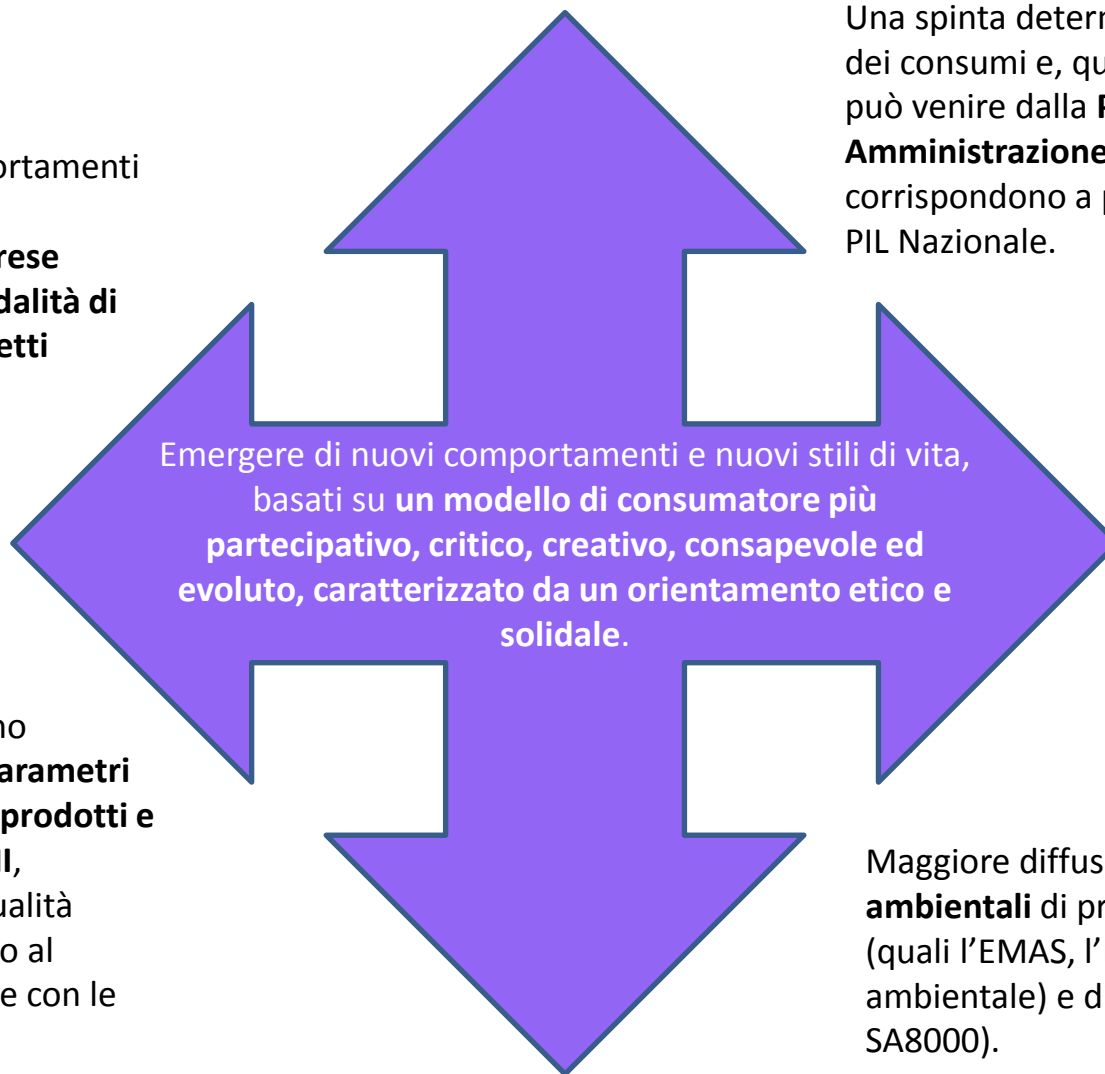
ortamenti

rese
dalità di
etti

Una spinta determ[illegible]
dei consumi e, qu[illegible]
può venire dalla **P**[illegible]
**Amministrazione**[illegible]
corrispondono a p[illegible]
PIL Nazionale.

Emergere di nuovi comportamenti e nuovi stili di vita, basati su **un modello di consumatore più partecipativo, critico, creativo, consapevole ed evoluto, caratterizzato da un orientamento etico e solidale**.

no
arametri
prodotti e
l,
ualità
o al
e con le

Maggiore diffus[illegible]
**ambientali** di pr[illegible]
(quali l'EMAS, l'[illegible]
ambientale) e d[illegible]
SA8000).